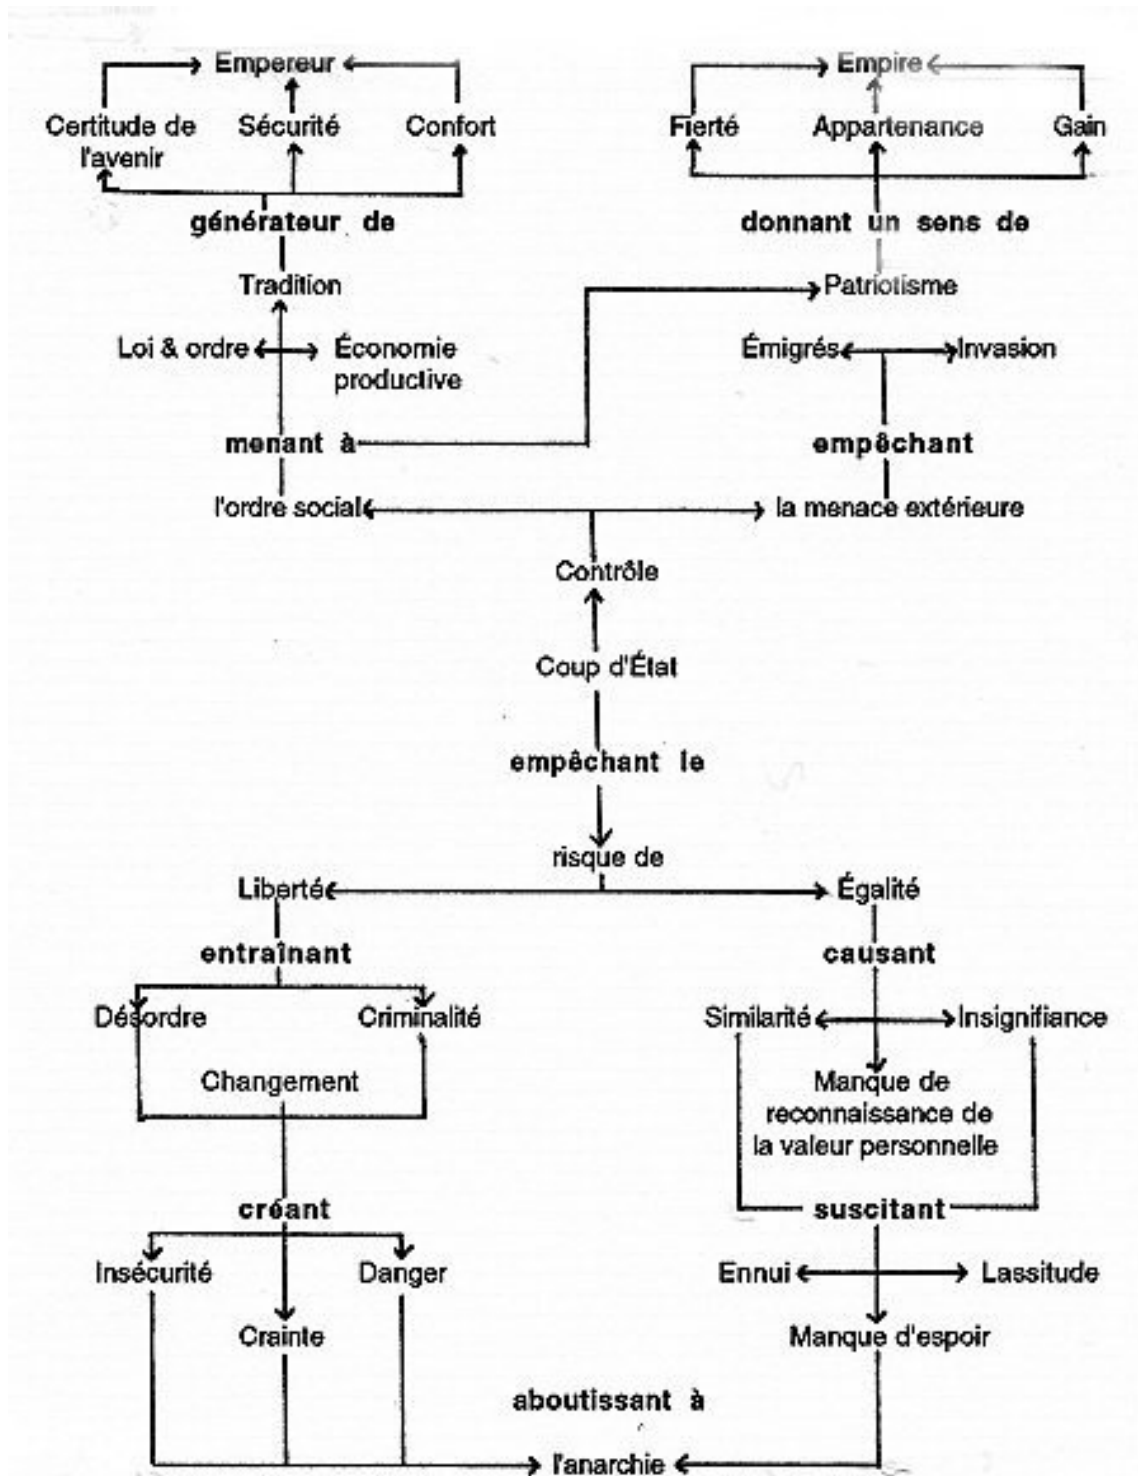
Empereur

Certitude de l'avenir

Sécurité

Confort

générateur de

Tradition

Loi & ordre

Économie productive

menant à

l'ordre social

Empire

Fierté

Appartenance

Gain

donnant un sens de

Patriotisme

Émigrés

Invasion

empêchant

la menace extérieure

Contrôle

Coup d'État

empêchant le

risque de

Liberté

Égalité

entraînant

Désordre

Criminalité

Changement

créant

Insécurité

Danger

Crainte

causant

Similarité

Insignifiance

Manque de reconnaissance de la valeur personnelle

suscitant

Ennui

Lassitude

Manque d'espoir

aboutissant à

l'anarchie